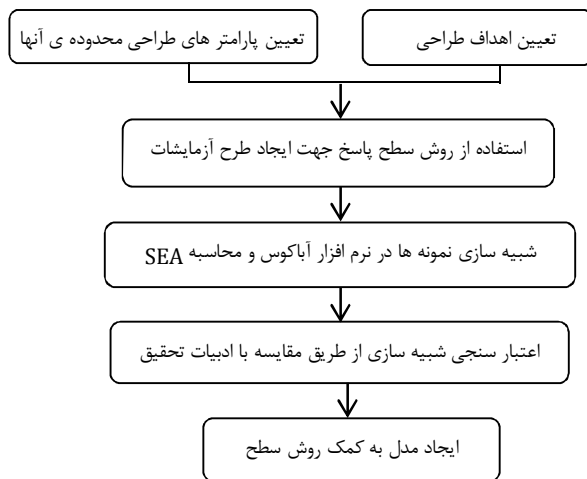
تعیین اهداف طراحی

تعیین پارامتر های طراحی محدوده ی آنها

استفاده از روش سطح پاسخ جهت ایجاد طرح آزمایشات

شبیه سازی نمونه ها در نرم افزار آباکوس و محاسبه SEA

اعتبار سنجی شبیه سازی از طریق مقایسه با ادبیات تحقیق

ایجاد مدل به کمک روش سطح